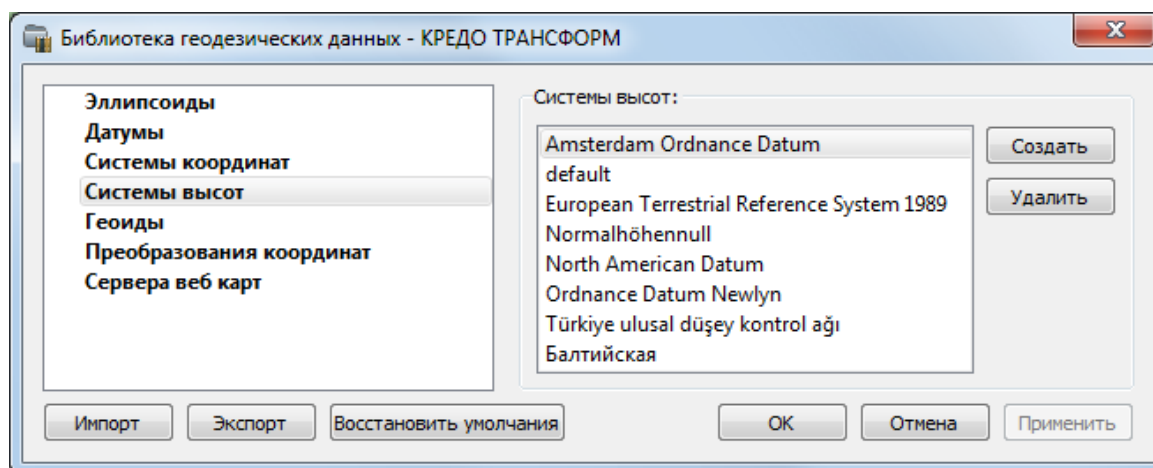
Библиотека геодезических данных - КРЕДО ТРАНСФОРМ

Эллипсоиды
Датумы
Системы координат
Системы высот
Геоиды
Преобразования координат
Сервера веб карт

Системы высот:

Amsterdam Ordnance Datum
default
European Terrestrial Reference System 1989
Normalhöhennull
North American Datum
Ordnance Datum Newlyn
Türkiye ulusal düşey kontrol ağı
Балтийская

Создать
Удалить

Импорт
Экспорт
Восстановить умолчания
OK
Отмена
Применить